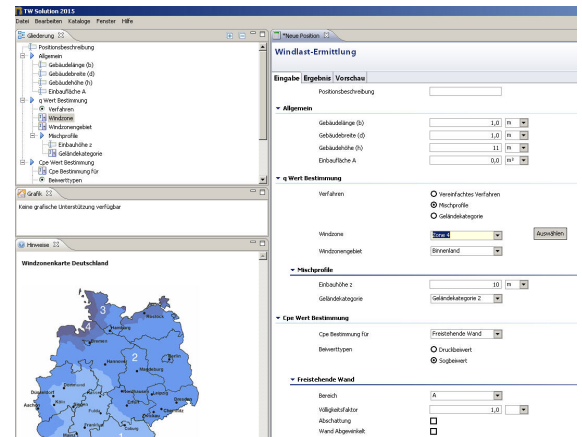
TW Solution 2015
Datei Bearbeiten Kataloge Fenster Hilfe

Gliederung
Positionsbeschreibung
Allgemein
Gebäudelänge (b)
Gebäudebreite (d)
Gebäudehöhe (h)
Einbaufläche A
q Wert Bestimmung
Verfahren
Windzone
Windzonengebiet
Mischprofile
Einbauhöhe z
Geländekategorie
Cpe Wert Bestimmung
Cpe Bestimmung für
Beiwerttypen

Grafik
Keine grafische Unterstützung verfügbar

Hinweise
Windzonenkarte Deutschland
4
3
2
1

*Neue Position
Windlast-Ermittlung
Eingabe | Ergebnis | Vorschau
Positionsbeschreibung
Allgemein
Gebäudelänge (b) 1,0 m
Gebäudebreite (d) 1,0 m
Gebäudehöhe (h) 11 m
Einbaufläche A 0,0 m²
q Wert Bestimmung
Verfahren
Vereinfachtes Verfahren
Mischprofile
Geländekategorie
Windzone Zone 4 Auswählen
Windzonengebiet Binnenland
Mischprofile
Einbauhöhe z 10 m
Geländekategorie Geländekategorie 2
Cpe Wert Bestimmung
Cpe Bestimmung für Freistehende Wand
Beiwerttypen
Druckbeiwert
Sogbeiwert
Freistehende Wand
Bereich A
Völligkeitsfaktor 1,0
Abschattung
Wand Abgewinkelt